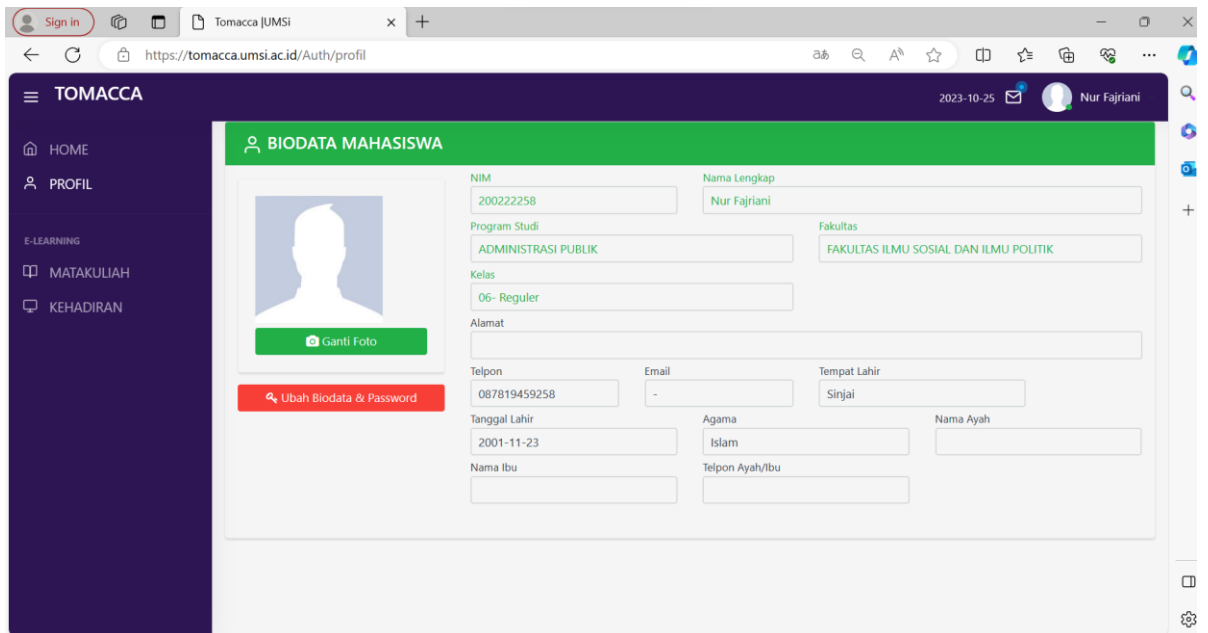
Sign in
Tomacca |UMSi
https://tomacca.umsi.ac.id/Auth/profil

TOMACCA
2023-10-25
Nur Fajriani

HOME
PROFIL
E-LEARNING
MATAKULIAH
KEHADIRAN

BIODATA MAHASISWA

Ganti Foto
Ubah Biodata & Password

NIM
200222258
Nama Lengkap
Nur Fajriani
Program Studi
ADMINISTRASI PUBLIK
Fakultas
FAKULTAS ILMU SOSIAL DAN ILMU POLITIK
Kelas
06- Reguler
Alamat
Telpon
087819459258
Email
-
Tempat Lahir
Sinjai
Tanggal Lahir
2001-11-23
Agama
Islam
Nama Ayah
Nama Ibu
Telpon Ayah/Ibu